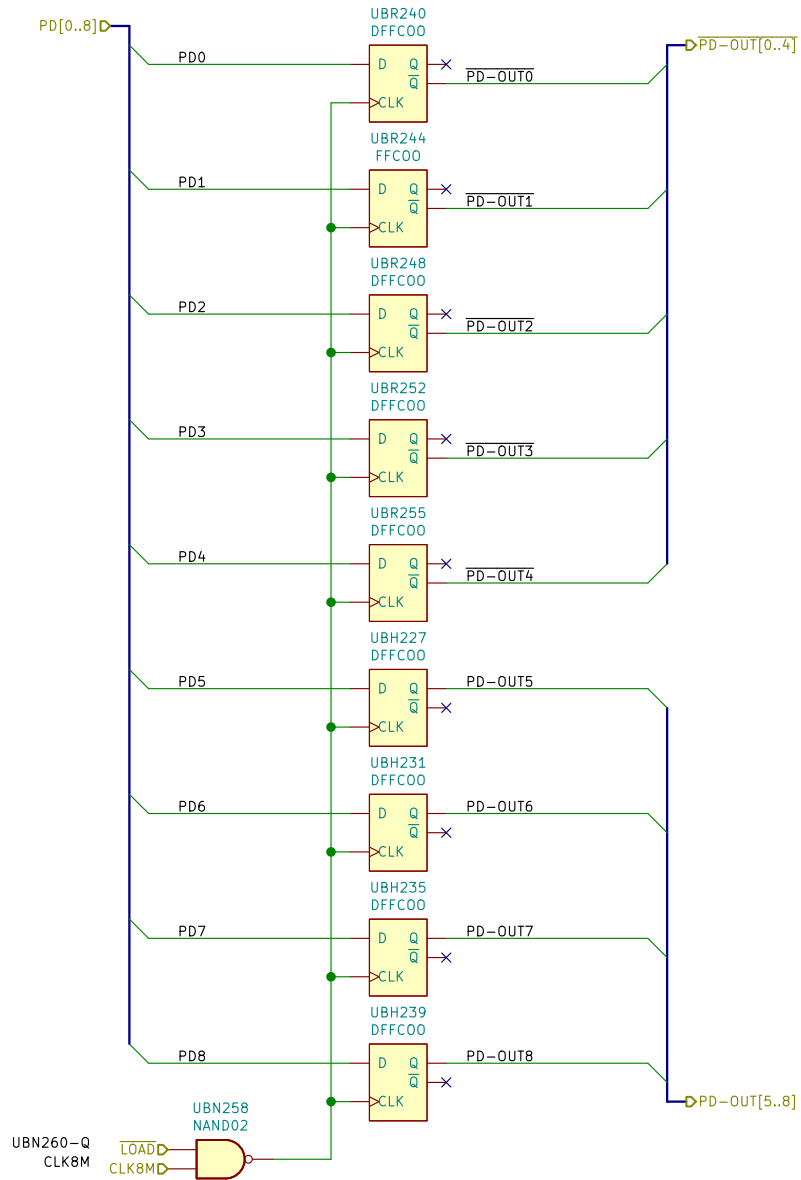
PD[0..8]

UBR240
DFFCOO
PD0
D Q
$\overline{Q}$
CLK
$\overline{\text{PD-OUT0}}$

$\overline{\text{PD-OUT[0..4]}}$

UBR244
FFCOO
PD1
D Q
$\overline{Q}$
CLK
$\overline{\text{PD-OUT1}}$

UBR248
DFFCOO
PD2
D Q
$\overline{Q}$
CLK
$\overline{\text{PD-OUT2}}$

UBR252
DFFCOO
PD3
D Q
$\overline{Q}$
CLK
$\overline{\text{PD-OUT3}}$

UBR255
DFFCOO
PD4
D Q
$\overline{Q}$
CLK
$\overline{\text{PD-OUT4}}$

UBH227
DFFCOO
PD5
D Q
$\overline{Q}$
CLK
PD-OUT5

UBH231
DFFCOO
PD6
D Q
$\overline{Q}$
CLK
PD-OUT6

UBH235
DFFCOO
PD7
D Q
$\overline{Q}$
CLK
PD-OUT7

UBH239
DFFCOO
PD8
D Q
$\overline{Q}$
CLK
PD-OUT8

PD-OUT[5..8]

UBN258
NAND02

UBN260-Q
CLK8M
$\overline{\text{LOAD}}$
CLK8M